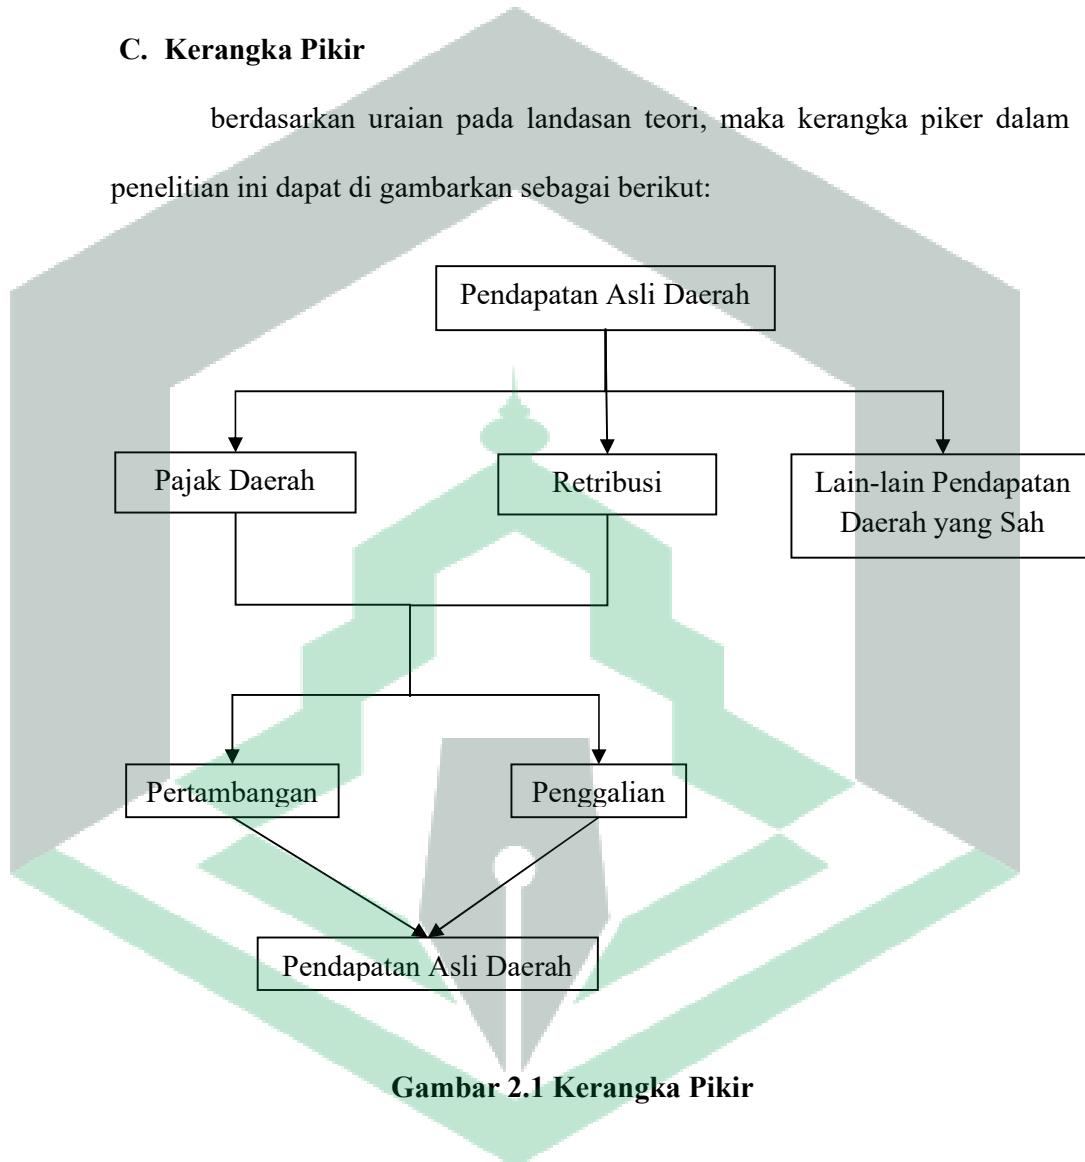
C. Kerangka Pikir

berdasarkan uraian pada landasan teori, maka kerangka piker dalam penelitian ini dapat di gambarkan sebagai berikut:

Pendapatan Asli Daerah

Pajak Daerah

Retribusi

Lain-lain Pendapatan Daerah yang Sah

Pertambangan

Penggalian

Pendapatan Asli Daerah

Gambar 2.1 Kerangka Pikir